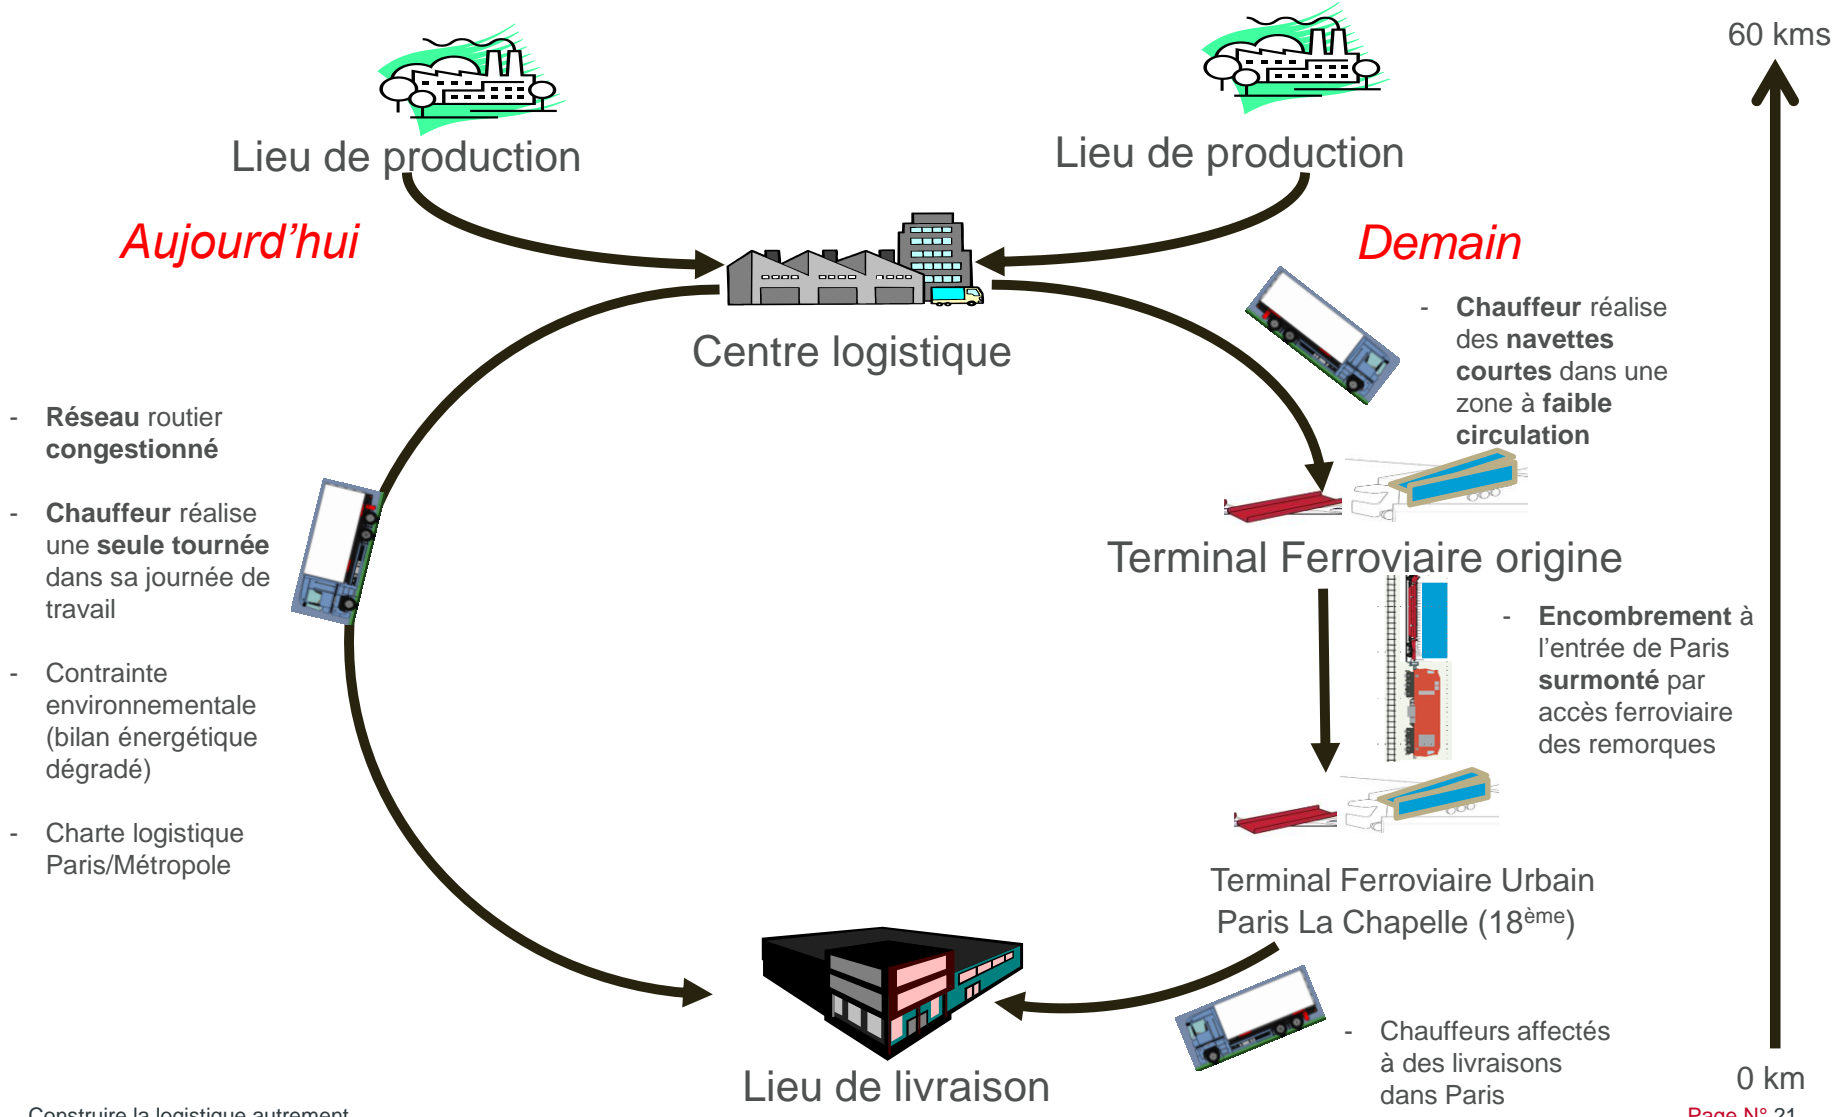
Lieu de production

Lieu de production

60 kms

Aujourd'hui

Demain

Centre logistique

- Chauffeur réalise des navettes courtes dans une zone à faible circulation

- Réseau routier congestionné

- Chauffeur réalise une seule tournée dans sa journée de travail

- Contrainte environnementale (bilan énergétique dégradé)

- Charte logistique Paris/Métropole

Terminal Ferroviaire origine

- Encombrement à l'entrée de Paris surmonté par accès ferroviaire des remorques

Terminal Ferroviaire Urbain Paris La Chapelle (18$^{ème}$)

- Chauffeurs affectés à des livraisons dans Paris

0 km

Lieu de livraison

Construire la logistique autrement

Page N° 21